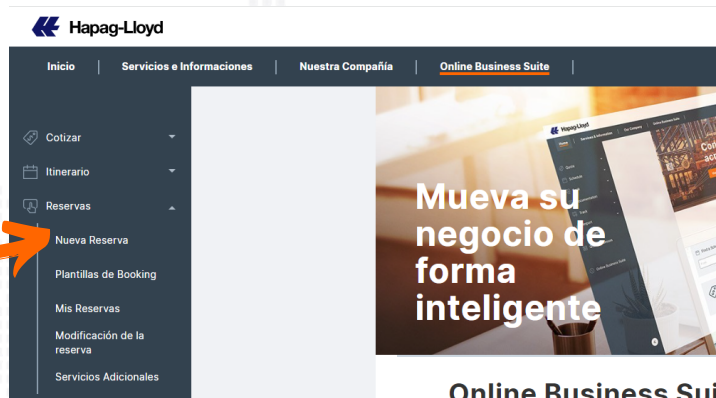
Hapag-Lloyd

Inicio | Servicios e Informaciones | Nuestra Compañía | Online Business Suite |

Cotizar

Itinerario

Reservas

Nueva Reserva

Plantillas de Booking

Mis Reservas

Modificación de la reserva

Servicios Adicionales

Mueva su negocio de forma inteligente

Online Business Sui